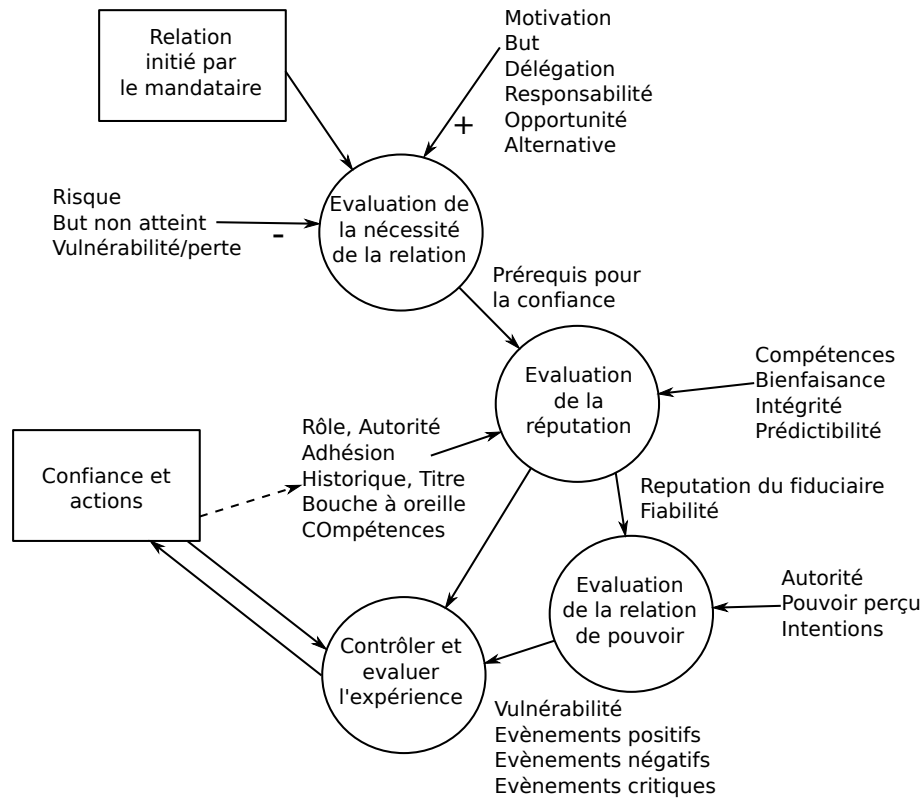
Relation initié par le mandataire

Motivation
But
Délégation
Responsabilité
Opportunité
Alternative

+

Risque
But non atteint
Vulnérabilité/perte

-

Evaluation de la nécessité de la relation

Prérequis pour la confiance

Evaluation de la réputation

Compétences
Bienfaisance
Intégrité
Prédictibilité

Rôle, Autorité
Adhésion
Historique, Titre
Bouche à oreille
COmpétences

Confiance et actions

Reputation du fiduciaire
Fiabilité

Evaluation de la relation de pouvoir

Autorité
Pouvoir perçu
Intentions

Contrôler et evaluer l'expérience

Vulnérabilité
Evènements positifs
Evènements négatifs
Evènements critiques